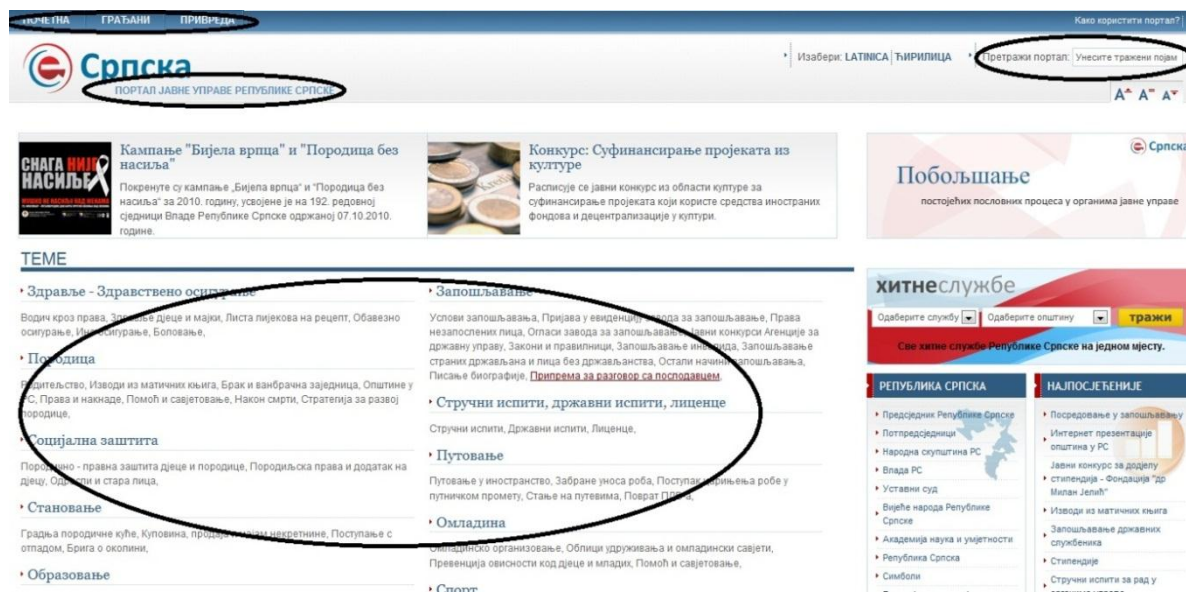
ПОЧЕТНА ГРАЂАНИ ПРИВРЕДА

Како користити портал?

Српска
ПОРТАЛ ЈАВНЕ УПРАВЕ РЕПУБЛИКЕ СРПСКЕ

Изабери: LATINICA ЋИРИЛИЦА

Претражи портал: Унесите тражени појам

A+ A= A-

СНАГА НИЈЕ НАСИЉЕ

Кампање "Бијела врпца" и "Породица без насиља"
Покренуте су кампање „Бијела врпца" и "Породица без насиља" за 2010. годину, усвојене је на 192. редовној сједници Владе Републике Српске одржаној 07.10.2010. године.

Конкурс: Суфинансирање пројеката из културе
Расписује се јавни конкурс из области културе за суфинансирање пројеката који користе средства иностраних фондова и децентрализације у култури.

Српска
Побољшање
постојећих пословних процеса у органима јавне управе

ТЕМЕ

Здравље - Здравствено осигурање
Водич кроз права, Здравље дјеце и мајки, Листа лијекова на рецепт, Обавезно осигурање, Иноосигурање, Боловање,

Породица
Родитељство, Изводи из матичних књига, Брак и ванбрачна заједница, Општине у РС, Права и накнаде, Помоћ и савјетовање, Након смрти, Стратегија за развој породице,

Социјална заштита
Породично - правна заштита дјеце и породице, Породиљска права и додатак на дјецу, Одрасли и стара лица,

Становање
Градња породичне куће, Куповина, продаја и закуп некретнине, Поступање с отпадом, Брига о околини,

Образовање

Запошљавање
Услови запошљавања, Пријава у евиденцију Завода за запошљавање, Права незапослених лица, Огласи завода за запошљавање, Јавни конкурси Агенције за државну управу, Закони и правилници, Запошљавање инвалида, Запошљавање страних држављана и лица без држављанства, Остали начини запошљавања, Писање биографије, Припрема за разговор са послодавцем

Стручни испити, државни испити, лиценце
Стручни испити, Државни испити, Лиценце,

Путовање
Путовање у иностранство, Забране уноса роба, Поступак царињења робе у путничком промету, Стање на путевима, Повратак ПДВ-а,

Омладина
Омладинско организовање, Облици удруживања и омладински савјети, Превенција овисности код дјеце и младих, Помоћ и савјетовање,

Спорт

хитнеслужбе
Одаберите службу Одаберите општину тражи
Све хитне службе Републике Српске на једном мјесту.

РЕПУБЛИКА СРПСКА
Предсједник Републике Српске
Потпредсједници
Народна скупштина РС
Влада РС
Уставни суд
Вијеће народа Републике Српске
Академија наука и умјетности
Република Српска
Симболи

НАЈПОСЈЕЋЕНИЈЕ
Посредовање у запошљавању
Интернет презентације општина у РС
Јавни конкурс за додјелу стипендија - Фондација "др Милан Јелић"
Изводи из матичних књига
Запошљавање државних службеника
Стипендије
Стручни испити за рад у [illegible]